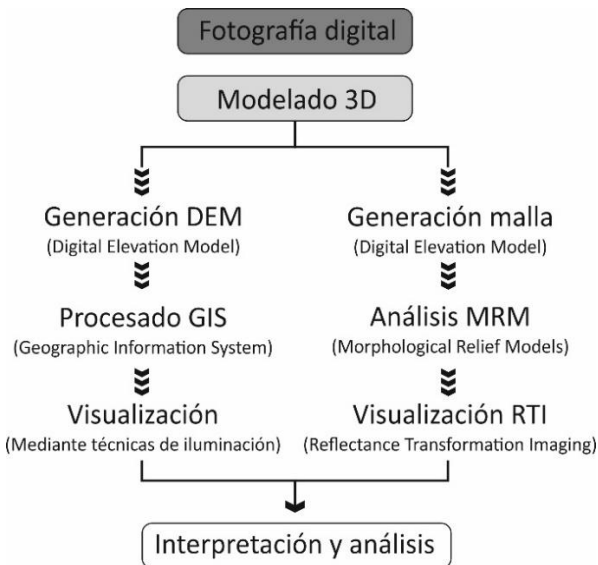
Fotografía digital

Modelado 3D

Generación DEM
(Digital Elevation Model)

Procesado GIS
(Geographic Information System)

Visualización
(Mediante técnicas de iluminación)

Generación malla
(Digital Elevation Model)

Análisis MRM
(Morphological Relief Models)

Visualización RTI
(Reflectance Transformation Imaging)

Interpretación y análisis